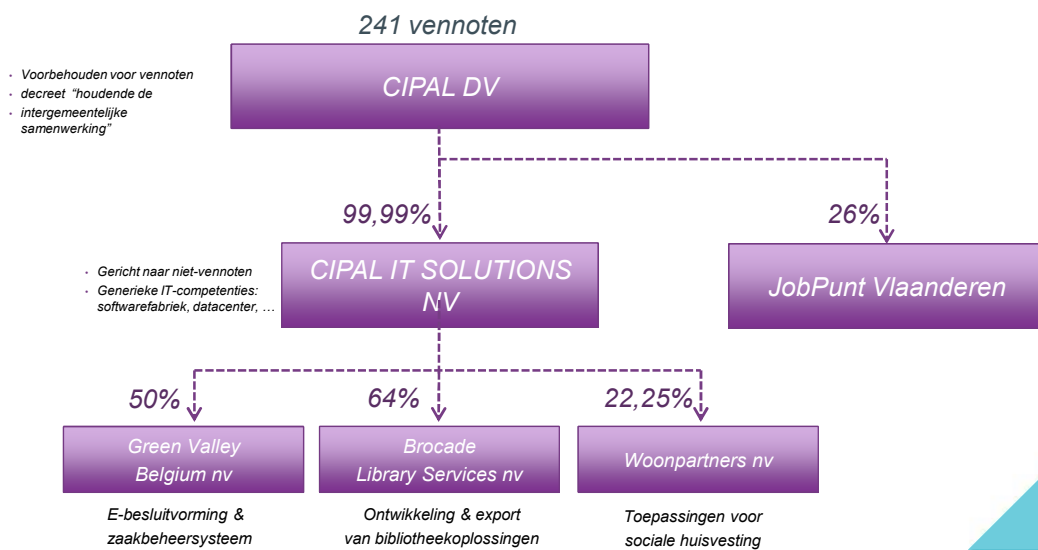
241 vennoten

CIPAL DV

- Voorbehouden voor vennoten
- decreet "houdende de
- intergemeentelijke samenwerking"

99,99%

26%

- Gericht naar niet-vennoten
- Generieke IT-competenties: softwarefabriek, datacenter, …

CIPAL IT SOLUTIONS NV

JobPunt Vlaanderen

50%

64%

22,25%

Green Valley Belgium nv

Brocade Library Services nv

Woonpartners nv

E-besluitvorming & zaakbeheersysteem

Ontwikkeling & export van bibliotheekoplossingen

Toepassingen voor sociale huisvesting